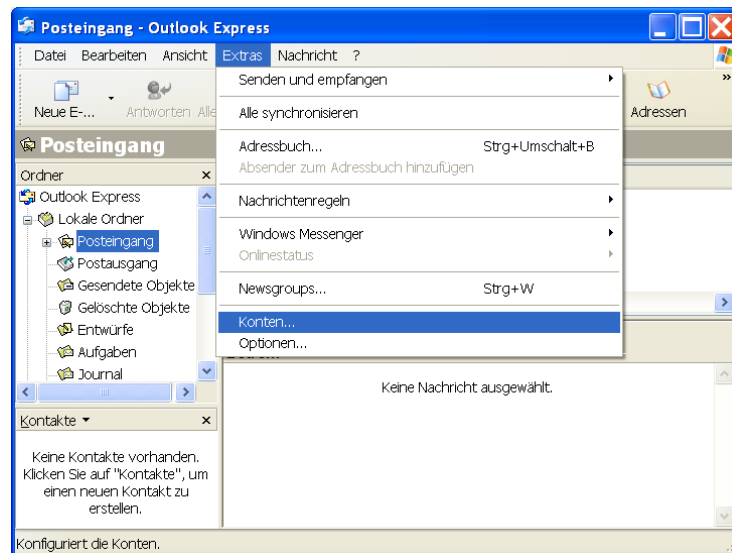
Posteingang - Outlook Express

Datei Bearbeiten Ansicht Extras Nachricht ?

Neue E-... Antworten Alle

Adressen

Posteingang

Ordner ×

Outlook Express
Lokale Ordner
Posteingang
Postausgang
Gesendete Objekte
Gelöschte Objekte
Entwürfe
Aufgaben
Journal

Kontakte ▾ ×

Keine Kontakte vorhanden. Klicken Sie auf "Kontakte", um einen neuen Kontakt zu erstellen.

Senden und empfangen
Alle synchronisieren
Adressbuch... Strg+Umschalt+B
Absender zum Adressbuch hinzufügen
Nachrichtenregeln
Windows Messenger
Onlinestatus
Newsgroups... Strg+W
Konten...
Optionen...

Keine Nachricht ausgewählt.

Konfiguriert die Konten.